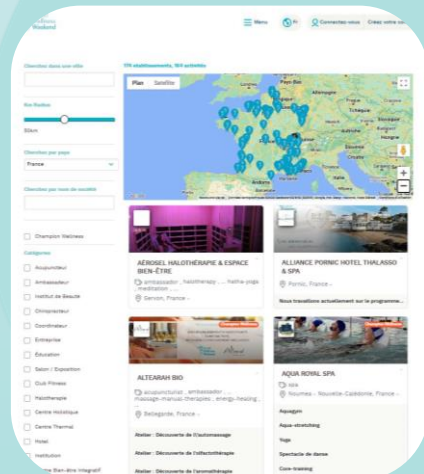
Weekend

Menu

FR

Connectez-vous

Créez votre compte

Chercher dans une ville

Km Radius

50km

Chercher par pays

France

Chercher par nom de société

Champion Wellness

Catégories

Acupuncteur

Ambassadeur

Institut de Beauté

Chiropracteur

Coordinateur

Entreprise

Education

Salon / Exposition

Club Fitness

Halothérapie

Centre Holistique

Centre Thermal

Hotel

Institution

Centre Bien-être Intégratif

175 établissements, 769 activités

Plan

Satellite

AEROSEL HALOTHÉRAPIE & ESPACE BIEN-ÊTRE

ambassador, halotherapy, hatha-yoga, meditation

Sérvion, France

ALLIANCE PORNIC HOTEL THALASSO & SPA

Pornic, France

Nous travaillons actuellement sur le programme...

Champion Wellness

ALTEARAH BIO

acupuncturist, ambassador, ...massage-manual-therapies, energy-healing

Bellegarde, France

Atelier : Découverte de l'automassage

Atelier : Découverte de l'olfactothérapie

Atelier : Découverte de l'aromathérapie

AQUA ROYAL SPA

spa

Nouméa - Nouvelle-Calédonie, France

Aquagym

Aqua-stretching

Yoga

Spectacle de danse

Core-training